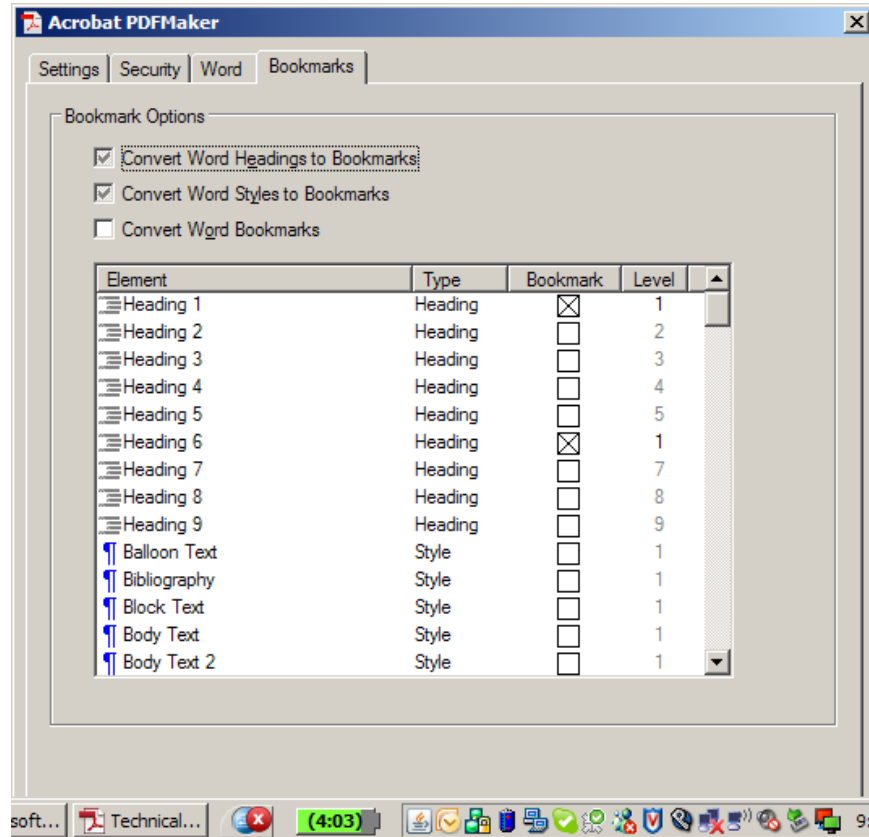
Acrobat PDFMaker

Settings | Security | Word | Bookmarks

Bookmark Options

Convert Word Headings to Bookmarks

Convert Word Styles to Bookmarks

Convert Word Bookmarks

| Element | Type | Bookmark | Level |
|---|---|---|---|
| Heading 1 | Heading | ☒ | 1 |
| Heading 2 | Heading | ☐ | 2 |
| Heading 3 | Heading | ☐ | 3 |
| Heading 4 | Heading | ☐ | 4 |
| Heading 5 | Heading | ☐ | 5 |
| Heading 6 | Heading | ☒ | 1 |
| Heading 7 | Heading | ☐ | 7 |
| Heading 8 | Heading | ☐ | 8 |
| Heading 9 | Heading | ☐ | 9 |
| ¶ Balloon Text | Style | ☐ | 1 |
| ¶ Bibliography | Style | ☐ | 1 |
| ¶ Block Text | Style | ☐ | 1 |
| ¶ Body Text | Style | ☐ | 1 |
| ¶ Body Text 2 | Style | ☐ | 1 |

soft... | Technical... | (4:03) | 9